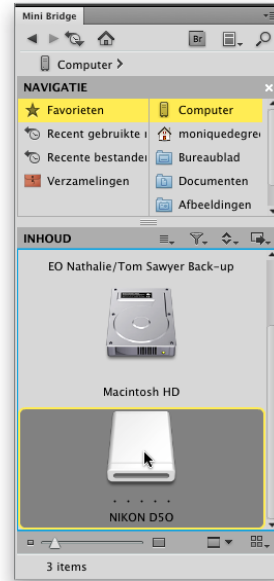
Mini Bridge

Br

Computer >

NAVIGATIE

Favorieten

Recent gebruikte i

Recente bestanden

Verzamelingen

Computer

moniquedegre

Bureaublad

Documenten

Afbeeldingen

INHOUD

EO Nathalie/Tom Sawyer Back-up

Macintosh HD

NIKON D50

3 items